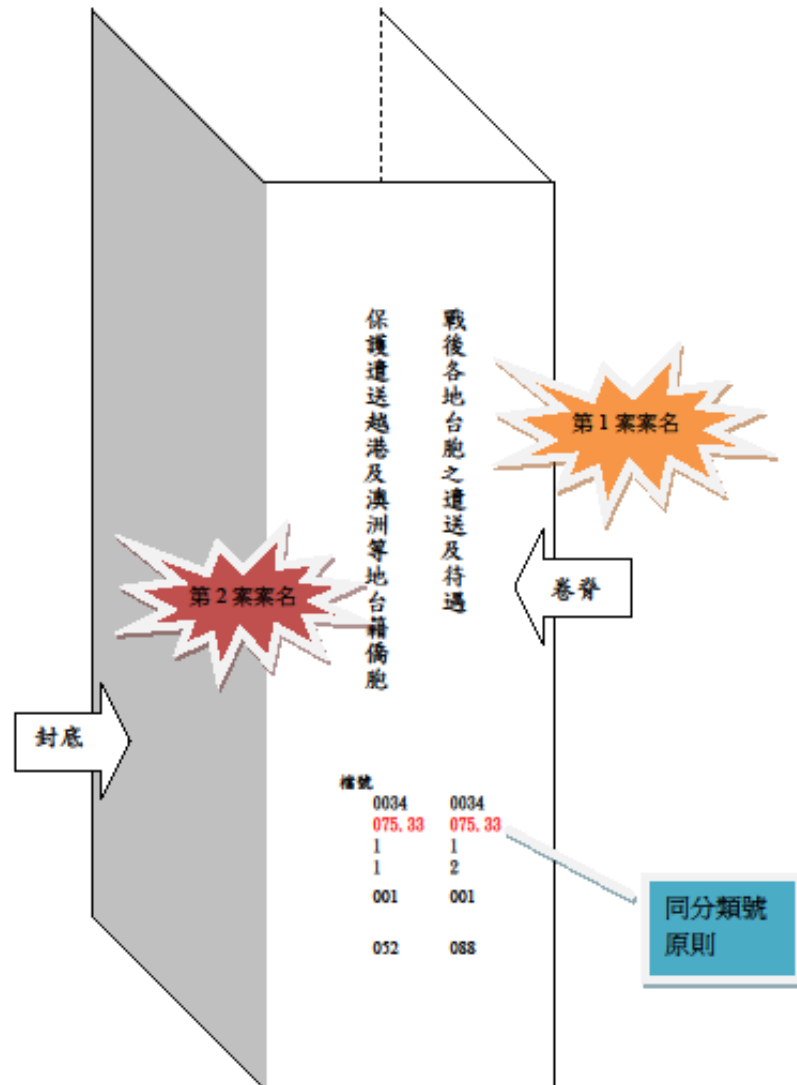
戰後各地台胞之遣送及待遇

保護遣送越港及澳洲等地台籍僑胞

第1案案名

第2案案名

卷脊

封底

檔號
| 0034 | 0034 |
|---|---|
| 075.33 | 075.33 |
| 1 | 1 |
| 1 | 2 |
| 001 | 001 |
| 052 | 088 |

同分類號原則